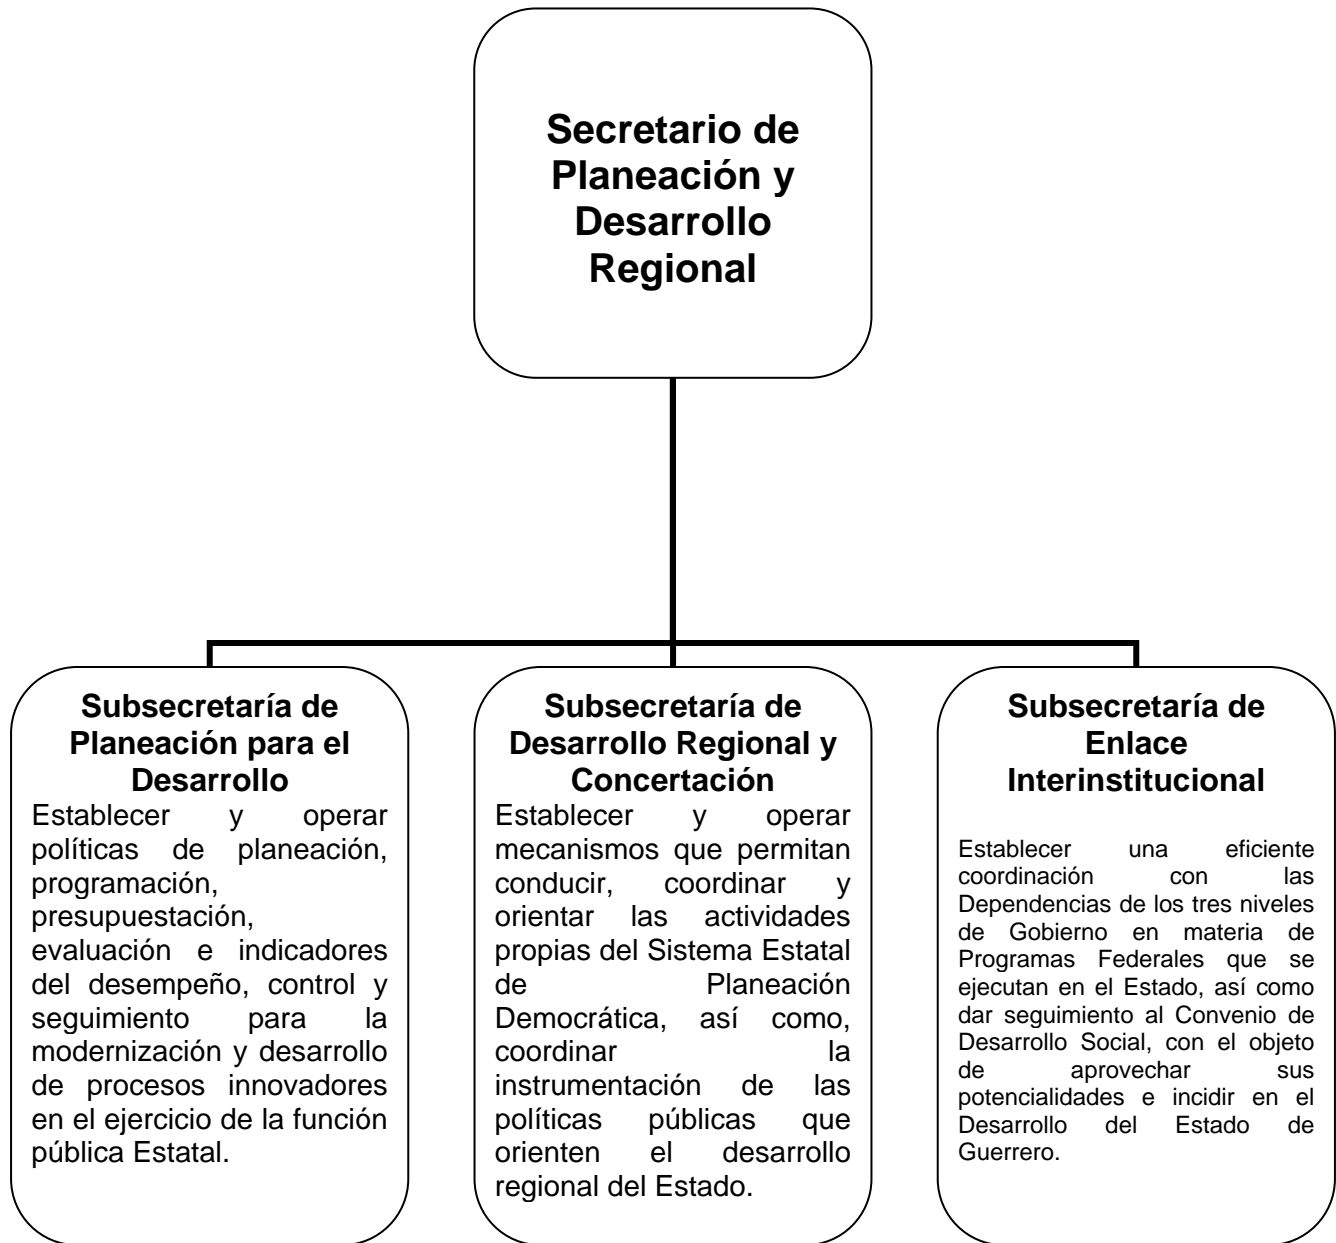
Secretario de Planeación y Desarrollo Regional

Subsecretaría de Planeación para el Desarrollo

Establecer y operar políticas de planeación, programación, presupuestación, evaluación e indicadores del desempeño, control y seguimiento para la modernización y desarrollo de procesos innovadores en el ejercicio de la función pública Estatal.

Subsecretaría de Desarrollo Regional y Concertación

Establecer y operar mecanismos que permitan conducir, coordinar y orientar las actividades propias del Sistema Estatal de Planeación Democrática, así como, coordinar la instrumentación de las políticas públicas que orienten el desarrollo regional del Estado.

Subsecretaría de Enlace Interinstitucional

Establecer una eficiente coordinación con las Dependencias de los tres niveles de Gobierno en materia de Programas Federales que se ejecutan en el Estado, así como dar seguimiento al Convenio de Desarrollo Social, con el objeto de aprovechar sus potencialidades e incidir en el Desarrollo del Estado de Guerrero.